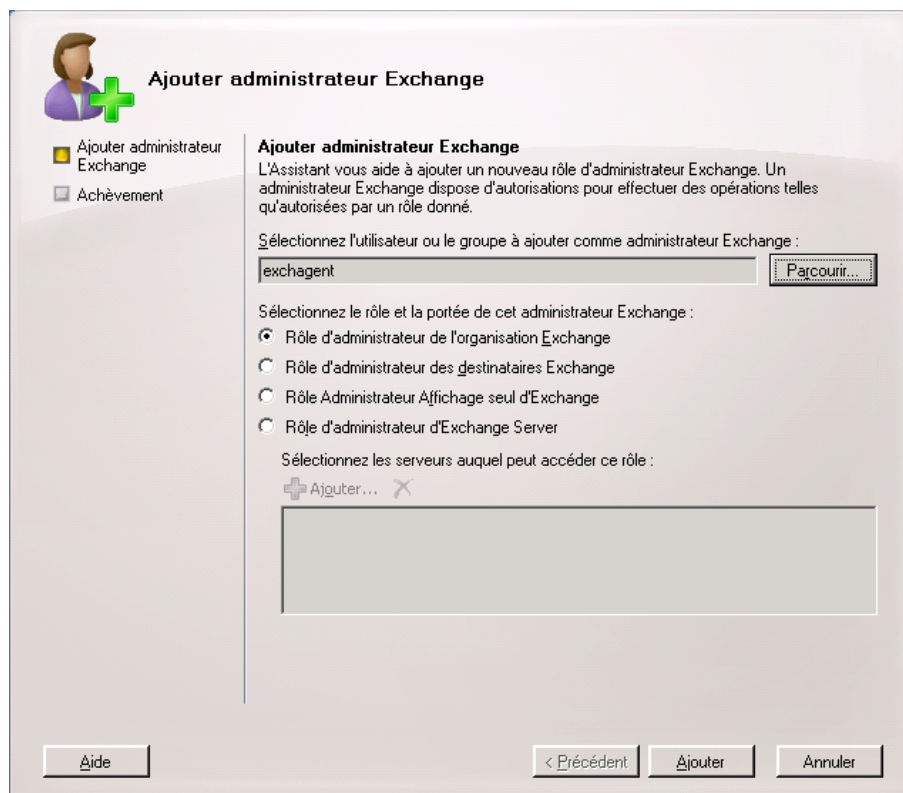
Ajouter administrateur Exchange

Ajouter administrateur Exchange

Achèvement

Ajouter administrateur Exchange

L'Assistant vous aide à ajouter un nouveau rôle d'administrateur Exchange. Un administrateur Exchange dispose d'autorisations pour effectuer des opérations telles qu'autorisées par un rôle donné.

Sélectionnez l'utilisateur ou le groupe à ajouter comme administrateur Exchange :

exchagent

Parcourir...

Sélectionnez le rôle et la portée de cet administrateur Exchange :

Rôle d'administrateur de l'organisation Exchange

Rôle d'administrateur des destinataires Exchange

Rôle Administrateur Affichage seul d'Exchange

Rôle d'administrateur d'Exchange Server

Sélectionnez les serveurs auquel peut accéder ce rôle :

Ajouter...

Aide

< Précédent

Ajouter

Annuler